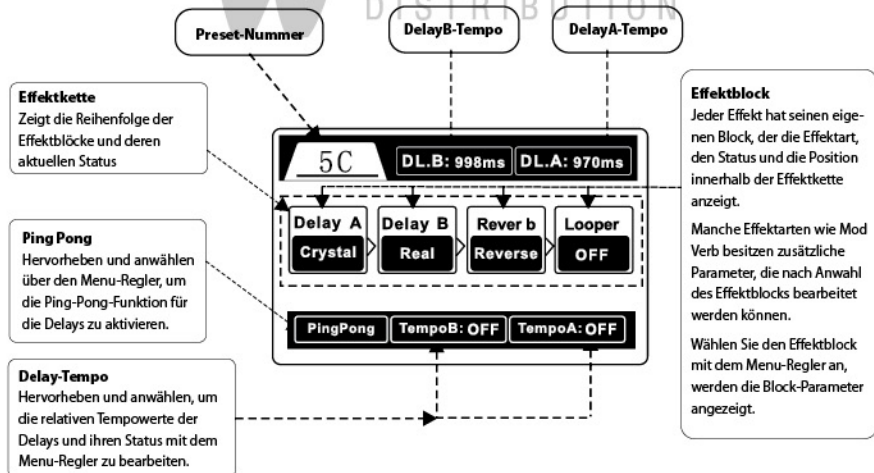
DISTRIBUTION

Preset-Nummer

DelayB-Tempo

DelayA-Tempo

Effektkette
Zeigt die Reihenfolge der Effektblöcke und deren aktuellen Status

5C

DL.B: 998ms

DL.A: 970ms

Delay A
Crystal

Delay B
Real

Rever b
Reverse

Looper
OFF

Effektblock
Jeder Effekt hat seinen eigenen Block, der die Effektart, den Status und die Position innerhalb der Effektkette anzeigt.

Manche Effektarten wie Mod Verb besitzen zusätzliche Parameter, die nach Anwahl des Effektblocks bearbeitet werden können.

Wählen Sie den Effektblock mit dem Menu-Regler an, werden die Block-Parameter angezeigt.

Ping Pong
Hervorheben und anwählen über den Menu-Regler, um die Ping-Pong-Funktion für die Delays zu aktivieren.

PingPong

TempoB: OFF

TempoA: OFF

Delay-Tempo
Hervorheben und anwählen, um die relativen Tempowerte der Delays und ihren Status mit dem Menu-Regler zu bearbeiten.